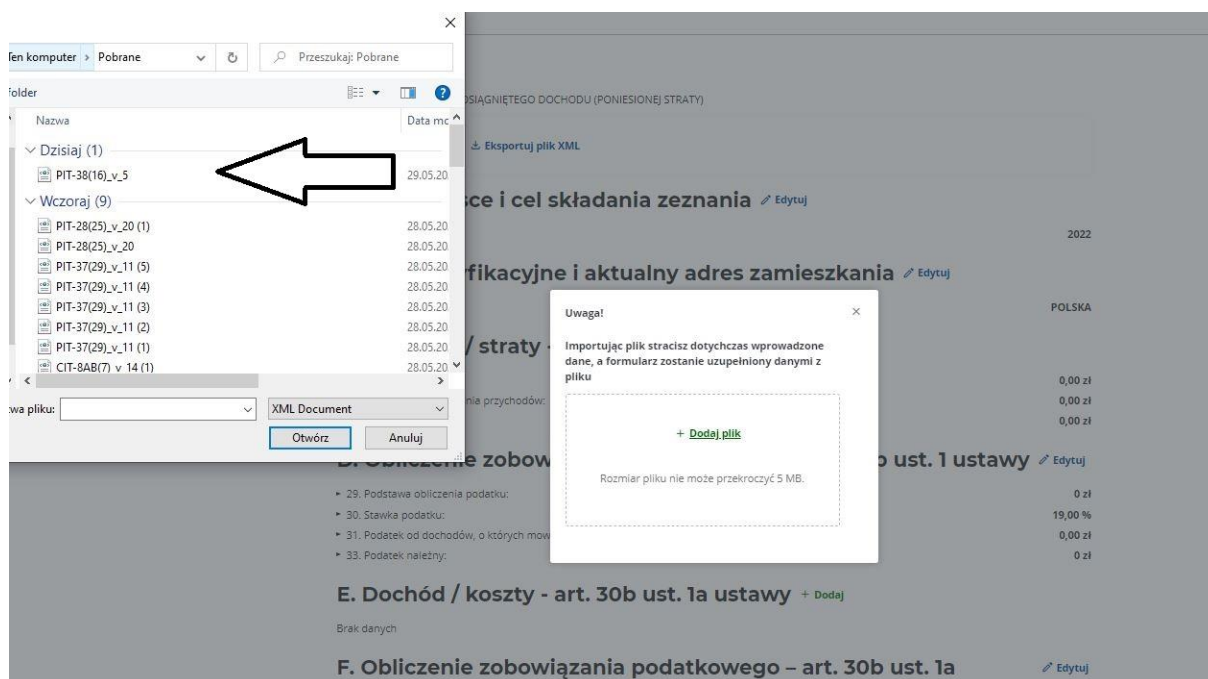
×
Ten komputer > Pobrane
Przeszukaj: Pobrane
folder
Nazwa
Data mo
Dzisiaj (1)
PIT-38(16)_v_5 29.05.20
Wczoraj (9)
PIT-28(25)_v_20 (1) 28.05.20
PIT-28(25)_v_20 28.05.20
PIT-37(29)_v_11 (5) 28.05.20
PIT-37(29)_v_11 (4) 28.05.20
PIT-37(29)_v_11 (3) 28.05.20
PIT-37(29)_v_11 (2) 28.05.20
PIT-37(29)_v_11 (1) 28.05.20
CIT-8AB(7)_v_14 (1) 28.05.20
wa pliku:
XML Document
Otwórz
Anuluj

SIĄGNIĘTEGO DOCHODU (PONIESIONEJ STRATY)
Eksportuj plik XML
sce i cel składania zeznania Edytuj
2022
rfikacyjne i aktualny adres zamieszkania Edytuj
POLSKA
/ straty
nia przychodów:
0,00 zł
0,00 zł
0,00 zł
D. Obliczenie zobow
p ust. 1 ustawy Edytuj
29. Podstawa obliczenia podatku: 0 zł
30. Stawka podatku: 19,00 %
31. Podatek od dochodów, o których mow 0,00 zł
33. Podatek należny: 0 zł
E. Dochód / koszty - art. 30b ust. 1a ustawy + Dodaj
Brak danych
F. Obliczenie zobowiązania podatkowego – art. 30b ust. 1a Edytuj

Uwaga!
×
Importując plik stracisz dotychczas wprowadzone dane, a formularz zostanie uzupełniony danymi z pliku
+ Dodaj plik
Rozmiar pliku nie może przekroczyć 5 MB.